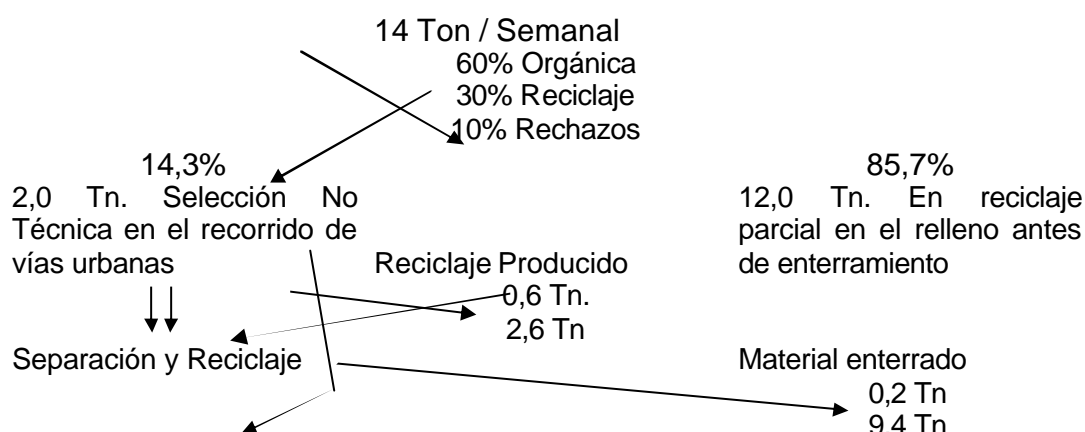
14 Ton / Semanal
60% Orgánica
30% Reciclaje
10% Rechazos

14,3%
2,0 Tn. Selección No Técnica en el recorrido de vías urbanas

85,7%
12,0 Tn. En reciclaje parcial en el relleno antes de enterramiento

Reciclaje Producido
0,6 Tn.
2,6 Tn

Separación y Reciclaje

Material enterrado
0,2 Tn
9,4 Tn